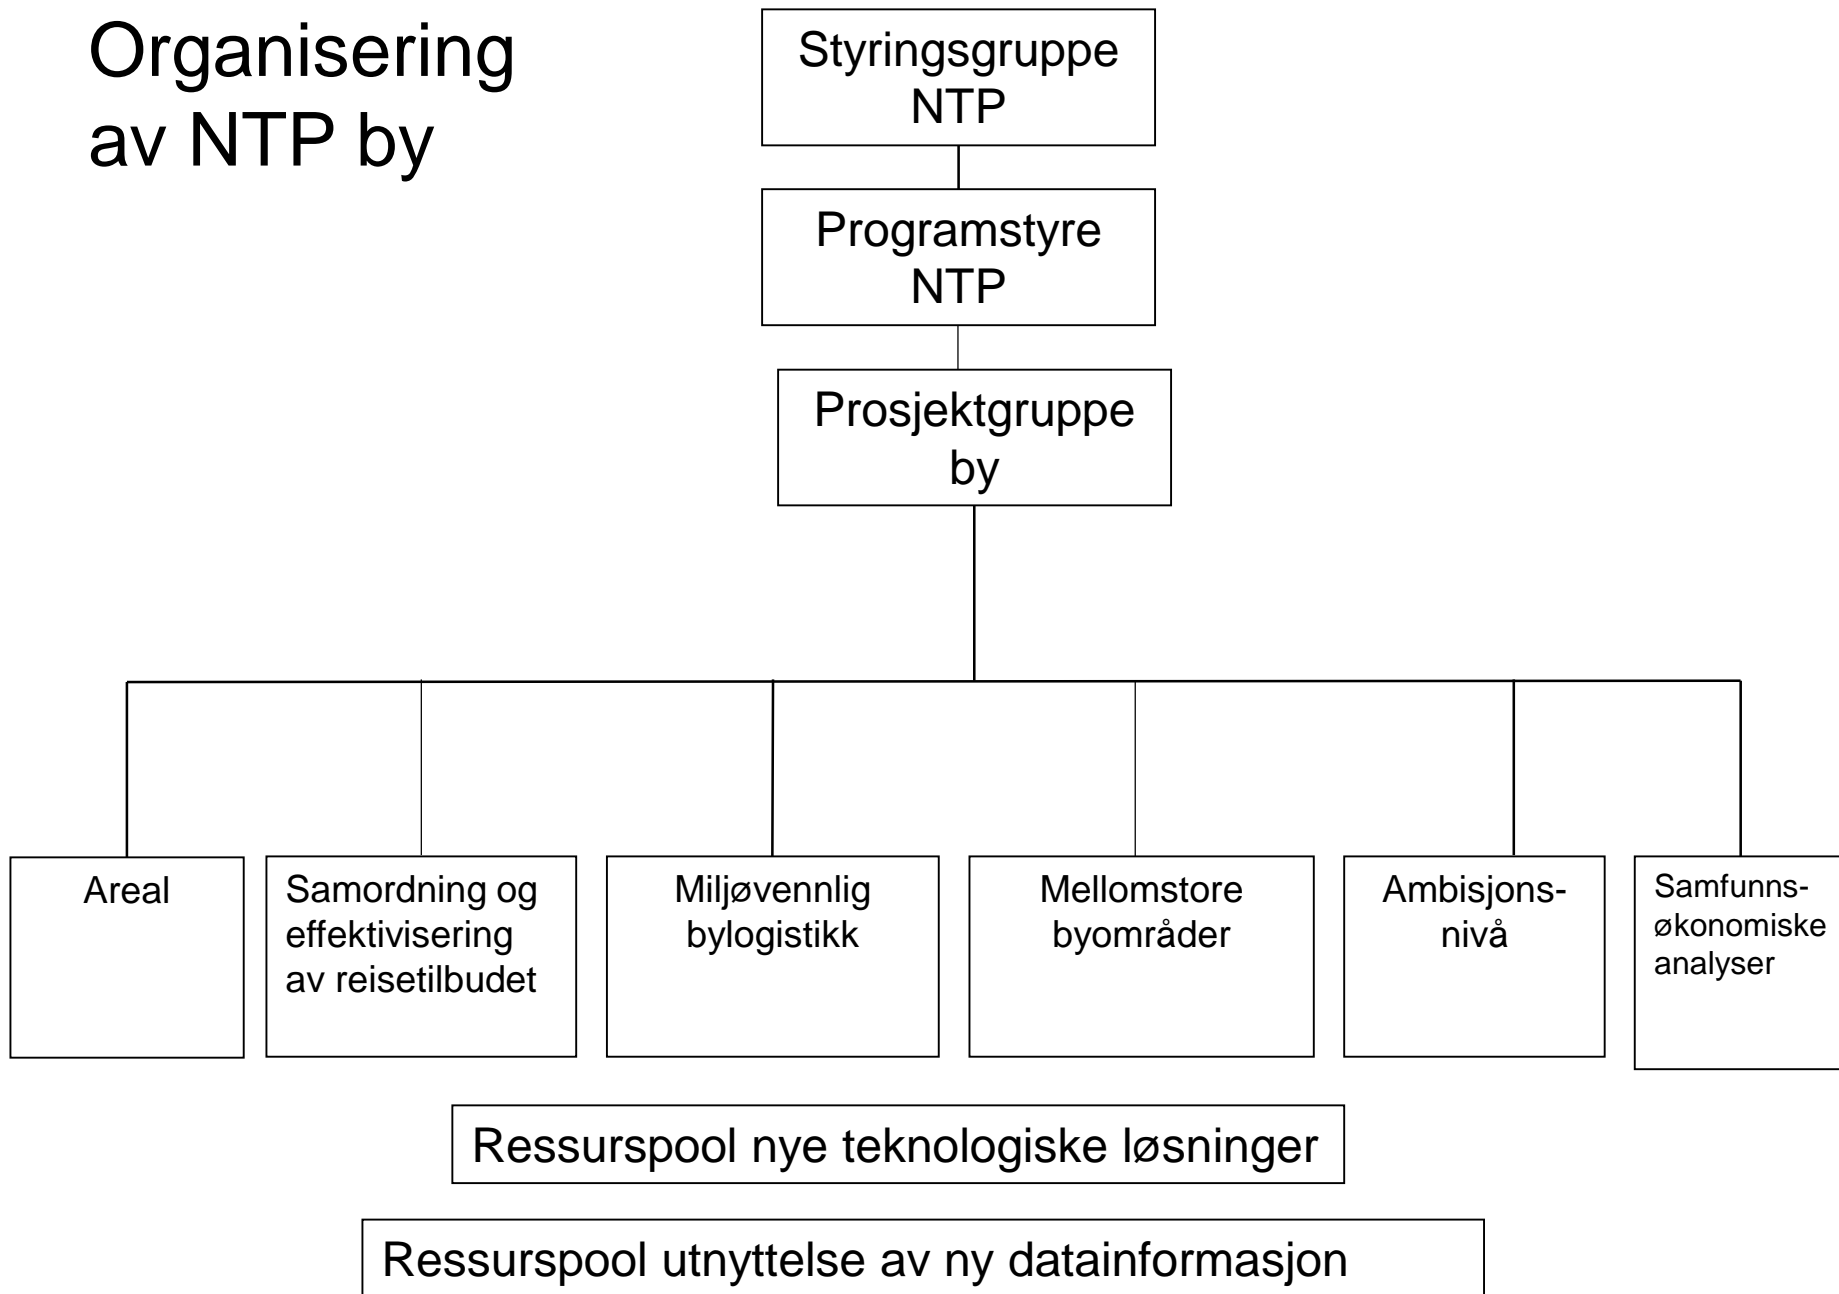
Organisering av NTP by

Styringsgruppe NTP

Programstyre NTP

Prosjektgruppe by

Areal

Samordning og effektivisering av reisetilbudet

Miljøvennlig bylogistikk

Mellomstore byområder

Ambisjonsnivå

Samfunnsøkonomiske analyser

Ressurspool nye teknologiske løsninger

Ressurspool utnyttelse av ny datainformasjon